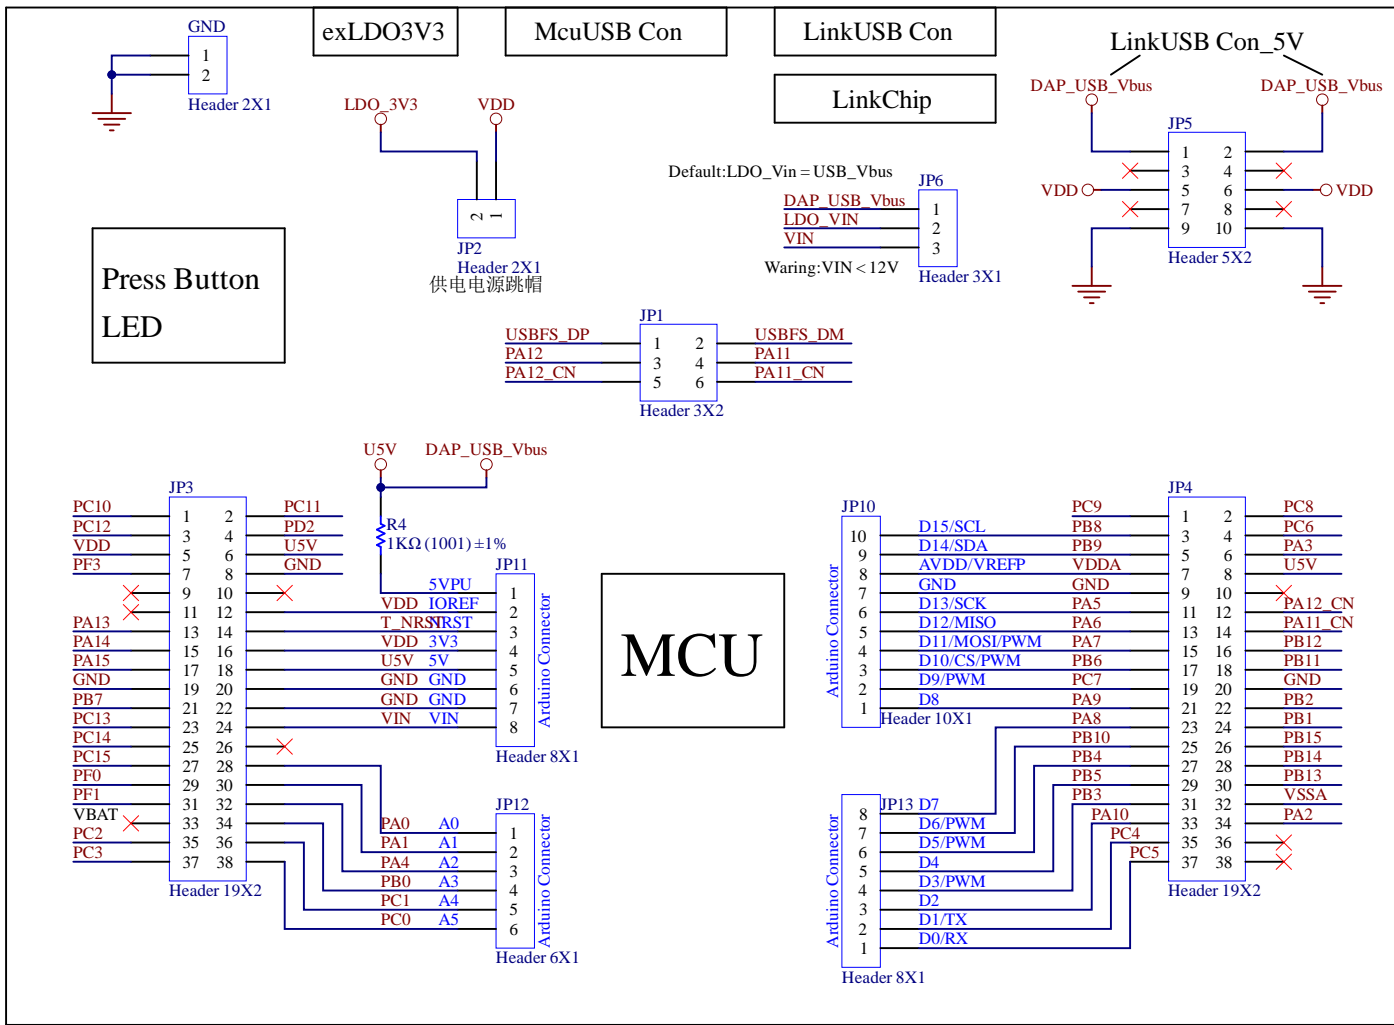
GND
1
2
Header 2X1

exLDO3V3

McuUSB Con

LinkUSB Con

LinkChip

LinkUSB Con_5V
DAP_USB_Vbus
DAP_USB_Vbus
JP5
VDD
VDD
1 2
3 4
5 6
7 8
9 10
Header 5X2

LDO_3V3
VDD
2 1
JP2
Header 2X1
供电电源跳帽

Default:LDO_Vin = USB_Vbus
JP6
DAP_USB_Vbus
LDO_VIN
VIN
1
2
3
Waring:VIN < 12V
Header 3X1

Press Button
LED

JP1
USBFS_DP
PA12
PA12_CN
1 2
3 4
5 6
USBFS_DM
PA11
PA11_CN
Header 3X2

U5V
DAP_USB_Vbus
R4
1KΩ (1001) ±1%

JP3
PC10
PC12
VDD
PF3
PA13
PA14
PA15
GND
PB7
PC13
PC14
PC15
PF0
PF1
VBAT
PC2
PC3
1 2
3 4
5 6
7 8
9 10
11 12
13 14
15 16
17 18
19 20
21 22
23 24
25 26
27 28
29 30
31 32
33 34
35 36
37 38
PC11
PD2
U5V
GND
Header 19X2

JP11
5VPU
VDD IOREF
T_NRST NRST
VDD 3V3
U5V 5V
GND GND
GND GND
VIN VIN
1
2
3
4
5
6
7
8
Arduino Connector
Header 8X1

JP12
PA0 A0
PA1 A1
PA4 A2
PB0 A3
PC1 A4
PC0 A5
1
2
3
4
5
6
Arduino Connector
Header 6X1

MCU

JP10
10
9
8
7
6
5
4
3
2
1
Arduino Connector
D15/SCL
D14/SDA
AVDD/VREFP
GND
D13/SCK
D12/MISO
D11/MOSI/PWM
D10/CS/PWM
D9/PWM
D8
Header 10X1
PC9
PB8
PB9
VDDA
GND
PA5
PA6
PA7
PB6
PC7
PA9
PA8
PB10
PB4
PB5
PB3
PA10
PC4
PC5

JP13 D7
8
7
6
5
4
3
2
1
Arduino Connector
D6/PWM
D5/PWM
D4
D3/PWM
D2
D1/TX
D0/RX
Header 8X1

JP4
1 2
3 4
5 6
7 8
9 10
11 12
13 14
15 16
17 18
19 20
21 22
23 24
25 26
27 28
29 30
31 32
33 34
35 36
37 38
PC8
PC6
PA3
U5V
PA12_CN
PA11_CN
PB12
PB11
GND
PB2
PB1
PB15
PB14
PB13
VSSA
PA2
Header 19X2